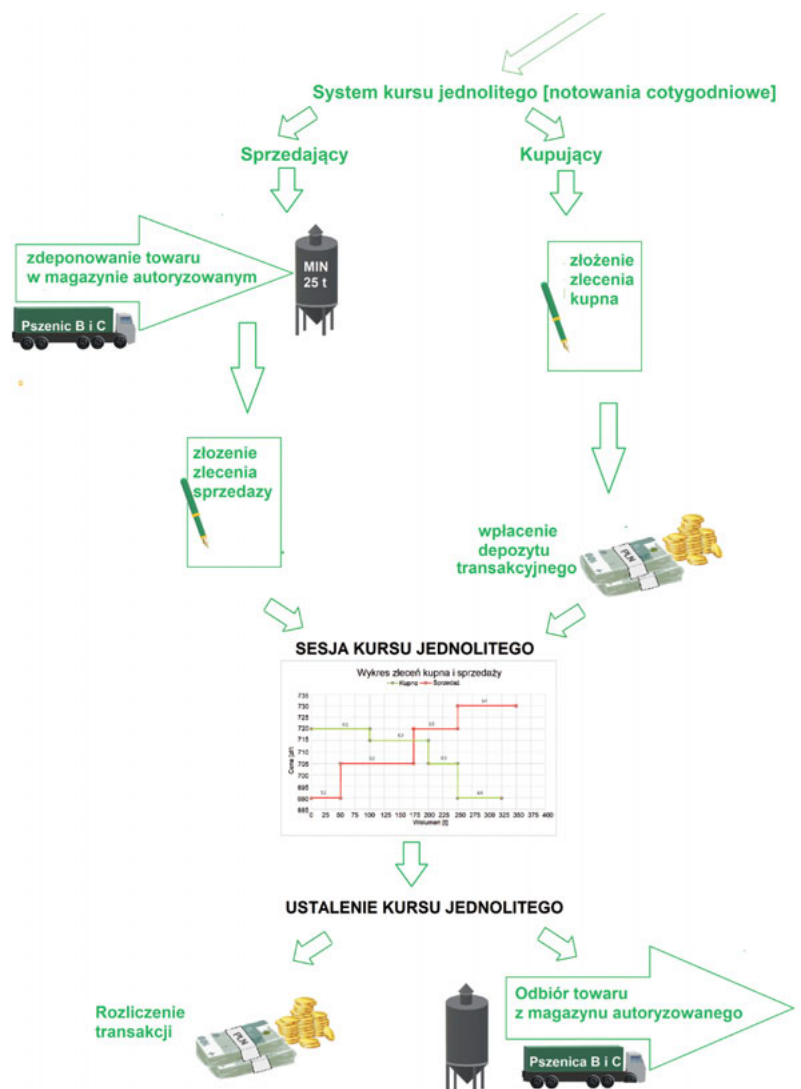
System kursu jednolitego [notowania cotygodniowe]

Sprzedający

Kupujący

zdeponowanie towaru w magazynie autoryzowanym

MIN 25 t

Pszenic B i C

złożenie zlecenia kupna

złozenie zlecenia sprzedazy

wpłacenie depozytu transakcyjnego

PLN

SESJA KURSU JEDNOLITEGO

Wykres zleceń kupna i sprzedaży

Kupno Sprzedaż

Cena [zł]

Wolumen [t]

735 730 725 720 715 710 705 700 695 690 685

0 25 50 75 100 125 150 175 200 225 250 275 300 325 350 375 400

USTALENIE KURSU JEDNOLITEGO

Rozliczenie transakcji

PLN

Odbiór towaru z magazynu autoryzowanego

Pszenica B i C